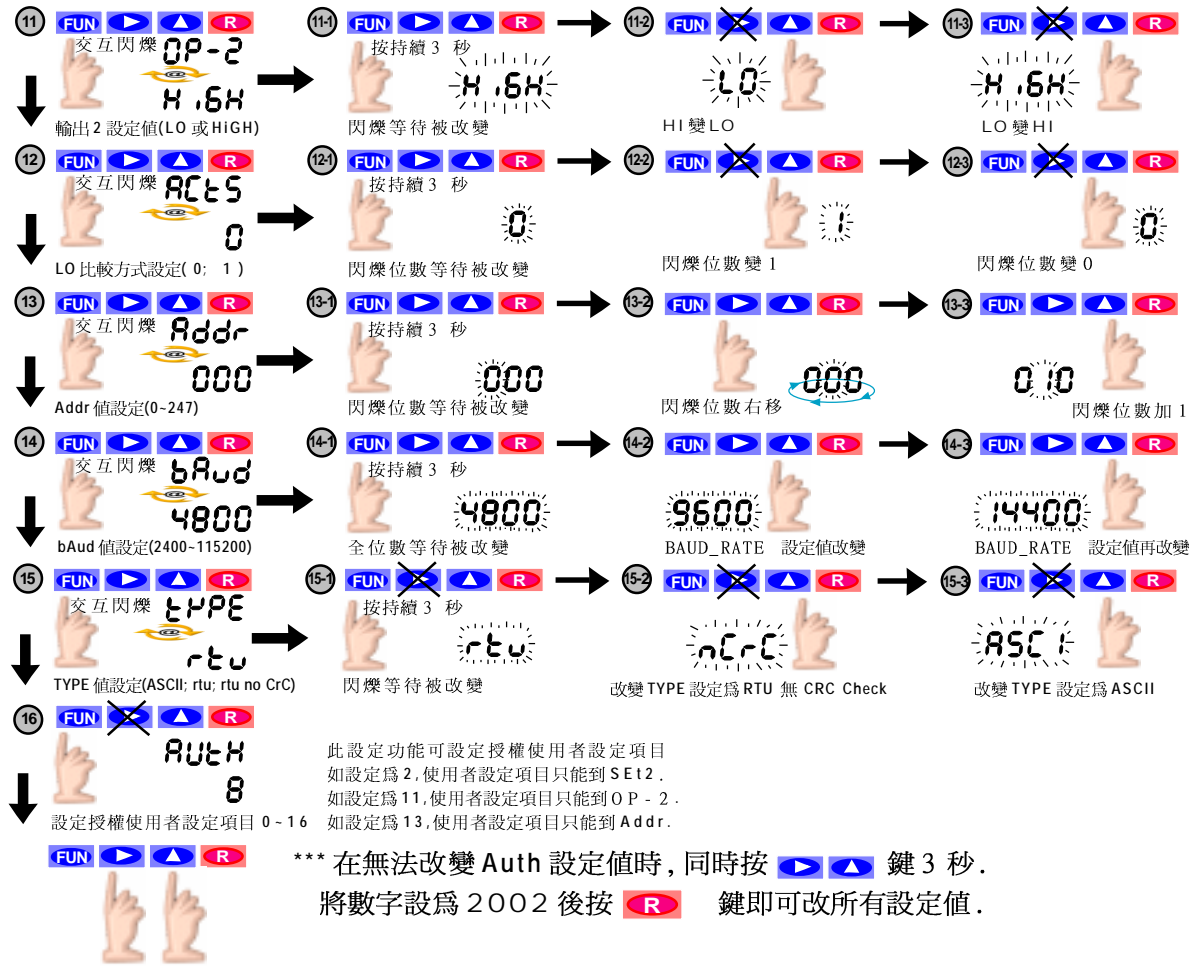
11 FUN R
交互閃爍 OP-2
HiGH
輸出2 設定值(LO 或 HiGH)

11-1 FUN R
按持續 3 秒
HiGH
閃爍等待被改變

11-2 FUN R
LO
HI 變 LO

11-3 FUN R
HiGH
LO 變 HI

12 FUN R
交互閃爍 ACtS
0
LO 比較方式設定( 0; 1 )

12-1 FUN R
按持續 3 秒
0
閃爍位數等待被改變

12-2 FUN R
1
閃爍位數變 1

12-3 FUN R
0
閃爍位數變 0

13 FUN R
交互閃爍 Addr
000
Addr 值設定(0~247)

13-1 FUN R
按持續 3 秒
000
閃爍位數等待被改變

13-2 FUN R
000
閃爍位數右移

13-3 FUN R
010
閃爍位數加 1

14 FUN R
交互閃爍 bAud
4800
bAud 值設定(2400~115200)

14-1 FUN R
按持續 3 秒
4800
全位數等待被改變

14-2 FUN R
9600
BAUD_RATE 設定值改變

14-3 FUN R
14400
BAUD_RATE 設定值再改變

15 FUN R
交互閃爍 tYPE
rtu
TYPE 值設定(ASCII; rtu; rtu no CrC)

15-1 FUN R
按持續 3 秒
rtu
閃爍等待被改變

15-2 FUN R
nCrC
改變 TYPE 設定為 RTU 無 CRC Check

15-3 FUN R
ASCI
改變 TYPE 設定為 ASCII

16 FUN R
AUtH
8
設定授權使用者設定項目 0~16

此設定功能可設定授權使用者設定項目
如設定為 2,使用者設定項目只能到 SEt2.
如設定為 11,使用者設定項目只能到 OP-2.
如設定為 13,使用者設定項目只能到 Addr.

FUN R

*** 在無法改變 Auth 設定值時, 同時按 鍵 3 秒.
將數字設為 2002 後按 R 鍵即可改所有設定值.